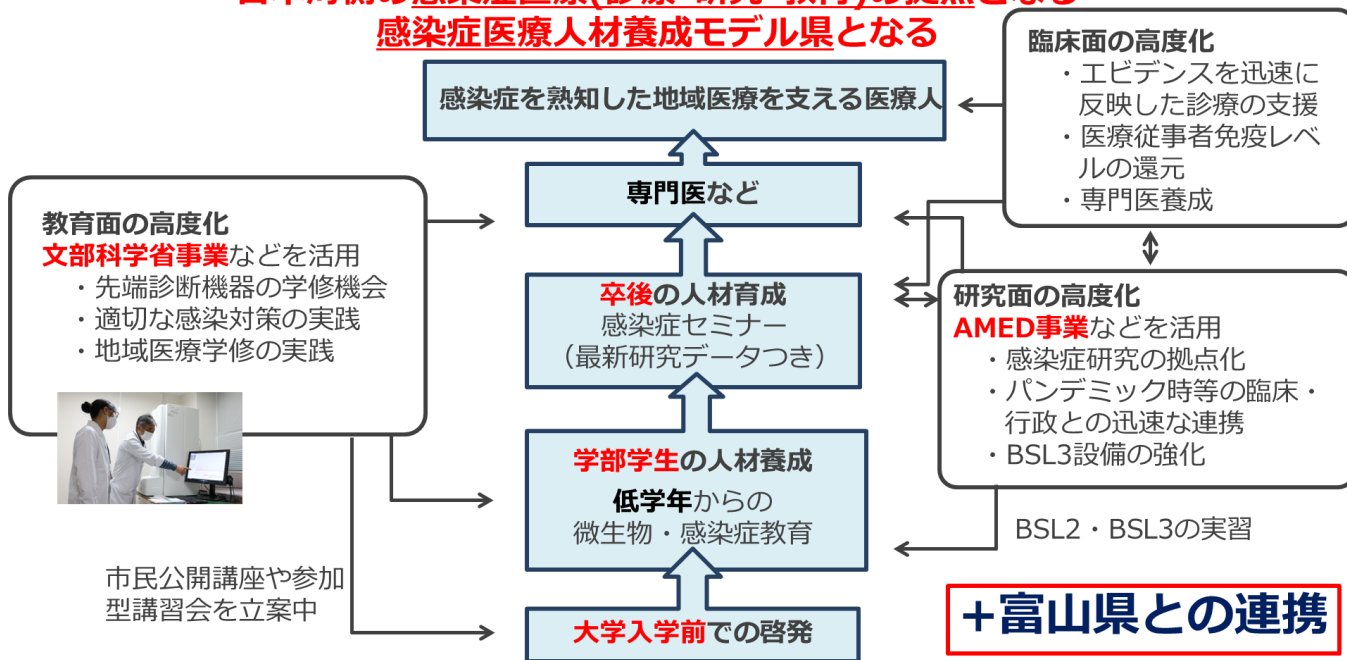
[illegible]
感染症医療人材養成モデル県となる

感染症を熟知した地域医療を支える医療人

臨床面の高度化
・エビデンスを迅速に反映した診療の支援
・医療従事者免疫レベルの還元
・専門医養成

専門医など

教育面の高度化
文部科学省事業などを活用
・先端診断機器の学修機会
・適切な感染対策の実践
・地域医療学修の実践

卒後の人材育成
感染症セミナー
（最新研究データつき）

研究面の高度化
AMED事業などを活用
・感染症研究の拠点化
・パンデミック時等の臨床・行政との迅速な連携
・BSL3設備の強化

学部学生の人材養成
低学年からの
微生物・感染症教育

BSL2・BSL3の実習

市民公開講座や参加型講習会を立案中

大学入学前での啓発

＋富山県との連携